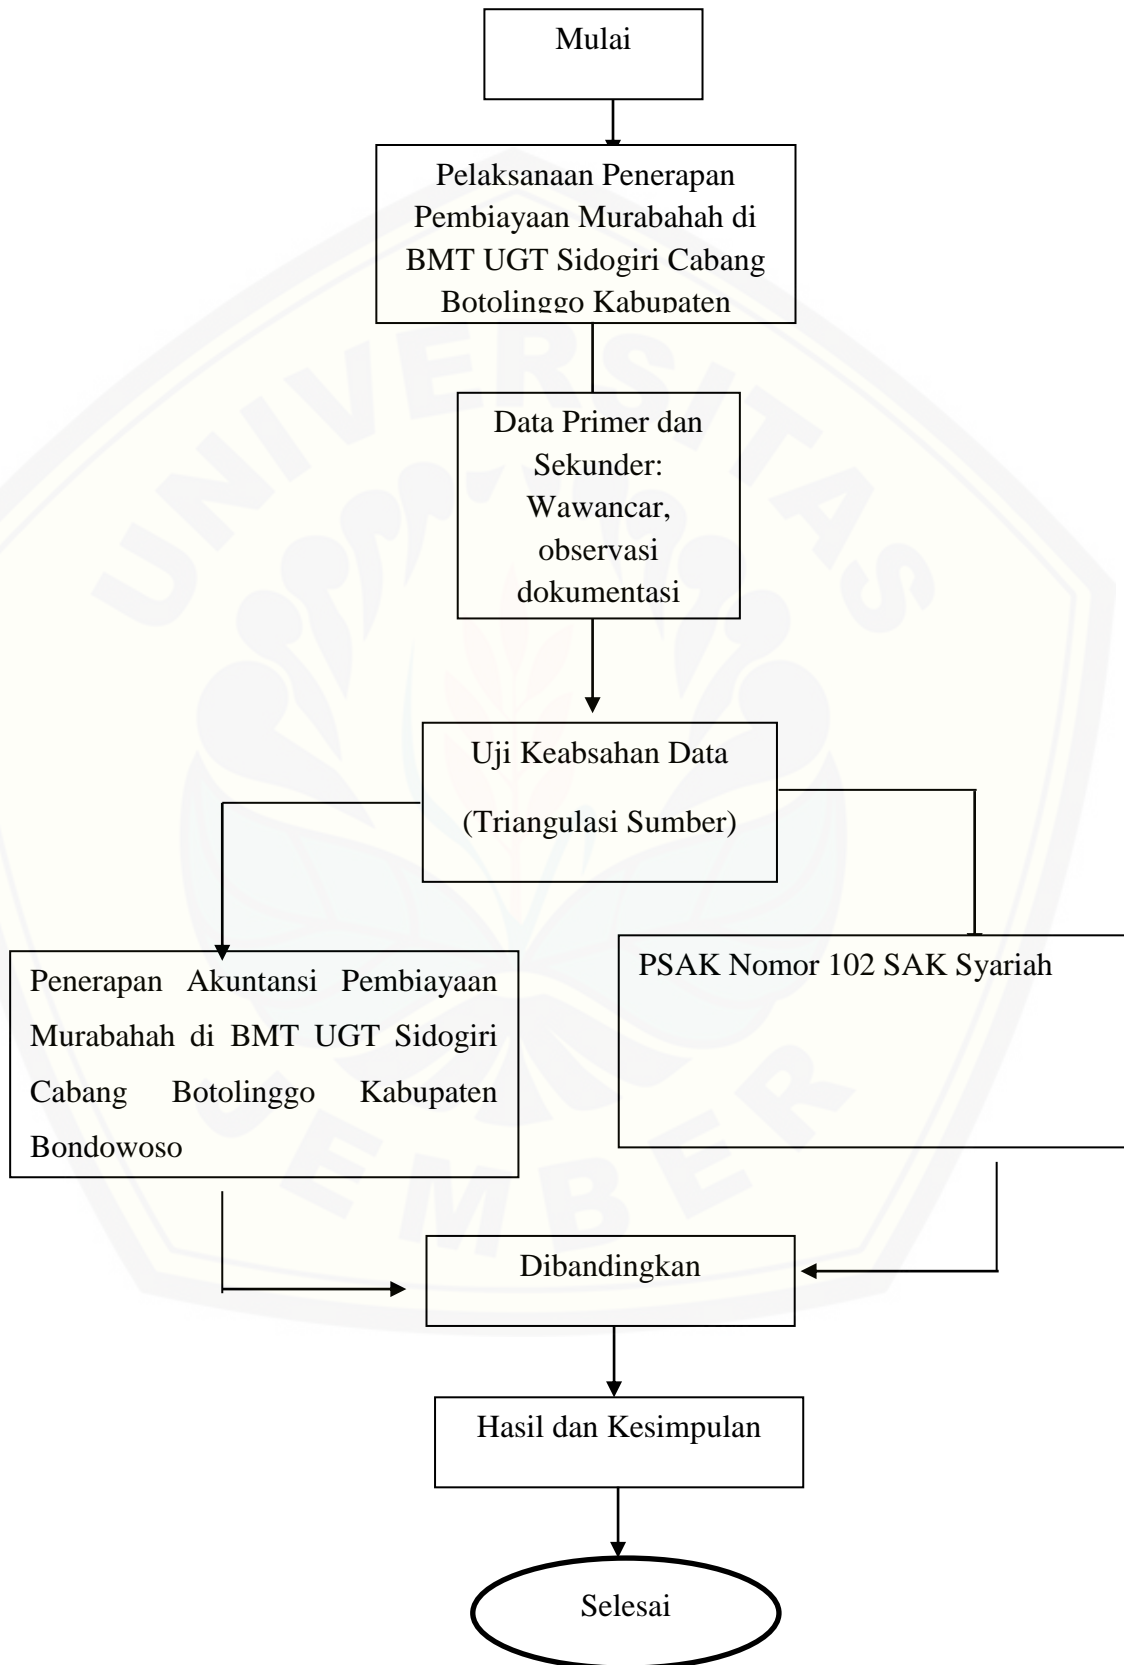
Mulai

Pelaksanaan Penerapan Pembiayaan Murabahah di BMT UGT Sidogiri Cabang Botolinggo Kabupaten

Data Primer dan Sekunder: Wawancar, observasi dokumentasi

Uji Keabsahan Data

(Triangulasi Sumber)

Penerapan Akuntansi Pembiayaan Murabahah di BMT UGT Sidogiri Cabang Botolinggo Kabupaten Bondowoso

PSAK Nomor 102 SAK Syariah

Dibandingkan

Hasil dan Kesimpulan

Selesai